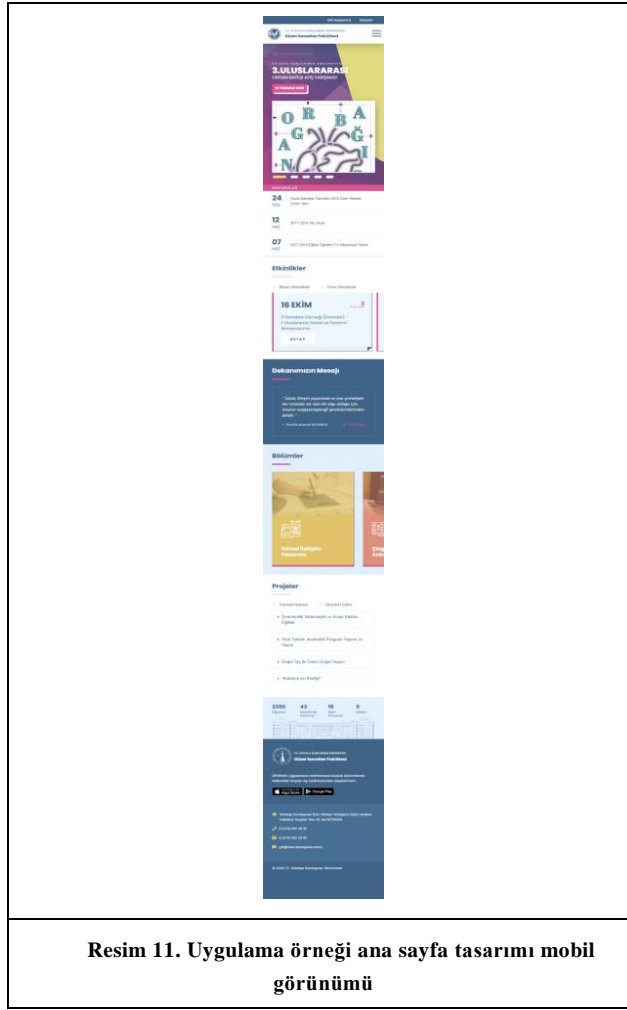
Güzel Sanatlar Fakültesi

3.ULUSLARARASI

O R B A
G A Ğ I
A N

24 Güzel Sanatlar Fakültesi 2018 Özel Yetenek Sınav İlanı

12 2017-2018 Yaz Okulu

07 2017-2018 Eğitim Öğretim Yılı Mezuniyet Töreni

Etkinlikler

16 EKİM

OKU

Dekanımızın Mesajı

Bölümler

Görsel İletişim Tasarımı

Projeler

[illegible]

Güzel Sanatlar Fakültesi

Resim 11. Uygulama örneği ana sayfa tasarımı mobil görünümü